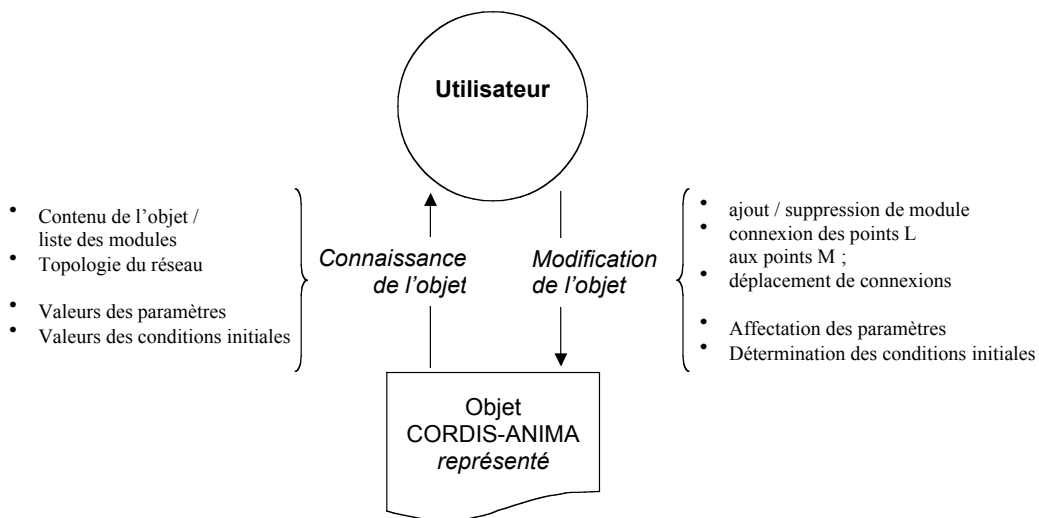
Utilisateur

• Contenu de l'objet / liste des modules
• Topologie du réseau

• Valeurs des paramètres
• Valeurs des conditions initiales

Connaissance de l'objet

Modification de l'objet

• ajout / suppression de module
• connexion des points L aux points M ;
• déplacement de connexions

• Affectation des paramètres
• Détermination des conditions initiales

Objet
CORDIS-ANIMA
représenté